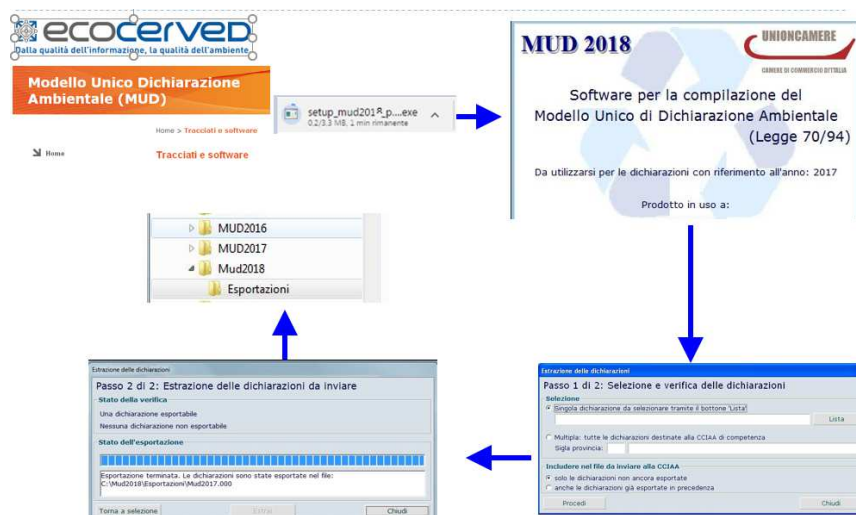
ecocerved
Dalla qualità dell'informazione, la qualità dell'ambiente

Modello Unico Dichiarazione Ambientale (MUD)

Home > Tracciati e software

Home

Tracciati e software

setup_mud2018_p....exe
0.2/3.3 MB, 1 min rimanente

MUD 2018

UNIONCAMERE
CAMERE DI COMMERCIO D'ITALIA

Software per la compilazione del Modello Unico di Dichiarazione Ambientale (Legge 70/94)

Da utilizzarsi per le dichiarazioni con riferimento all'anno: 2017

Prodotto in uso a:

MUD2016
MUD2017
Mud2018
Esportazioni

Estrazione delle dichiarazioni
Passo 2 di 2: Estrazione delle dichiarazioni da inviare
Stato della verifica
Una dichiarazione esportabile
Nessuna dichiarazione non esportabile
Stato dell'esportazione
Esportazione terminata. Le dichiarazioni sono state esportate nel file:
C:\Mud2018\Esportazioni\Mud2017.000
Torna a selezione
Estrai
Chiudi

Estrazione delle dichiarazioni
Passo 1 di 2: Selezione e verifica delle dichiarazioni
Selezione
Singola dichiarazione da selezionare tramite il bottone 'Lista'
Lista
Multipla: tutte le dichiarazioni destinate alla CCIAA di competenza
Sigla provincia:
Includere nel file da inviare alla CCIAA
solo le dichiarazioni non ancora esportate
anche le dichiarazioni già esportate in precedenza
Procedi
Chiudi